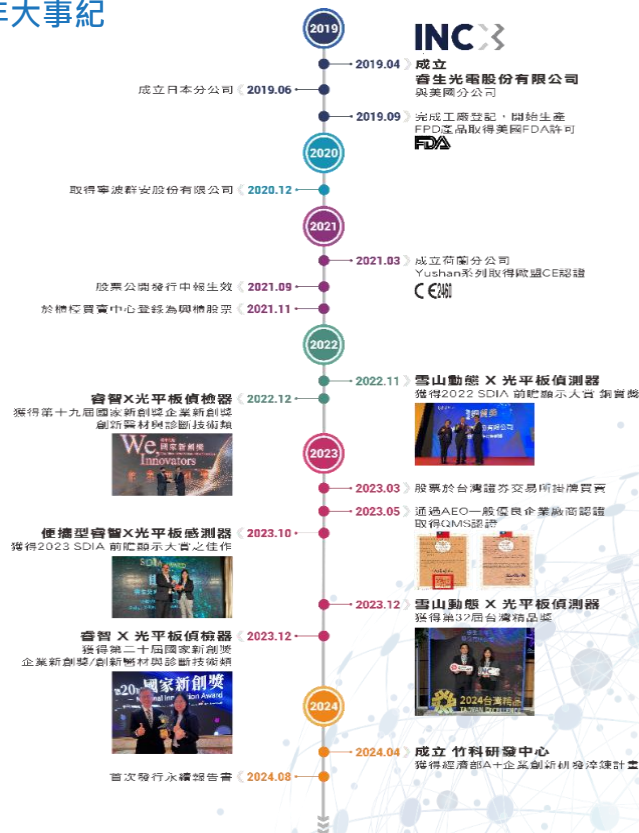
年大事紀

2019

INC

2019.04 成立 睿生光電股份有限公司 與美國分公司

成立日本分公司 2019.06

2019.09 完成工商登記，開始生產 FPD產品取得美國FDA許可

FDA

2020

取得奪波群安股份有限公司 2020.12

2021

2021.03 成立荷蘭分公司 Yushan系列取得歐盟CE認證

CE 2460

股票公開發行申報生效 2021.09

於櫃檯買賣中心登錄為興櫃股票 2021.11

2022

2022.11 雪山動態 X 光平板偵測器 獲得2022 SDIA 前瞻顯示大賞 銅賞獎

睿智X光平板偵檢器 2022.12 獲得第十九屆國家新創獎企業新創獎 創新醫材與診斷技術類

We Innovators

2023

2023.03 股票於台灣證券交易所掛牌買賣

2023.05 通過AEO一般優良企業廠商認證 取得QMS認證

便攜型睿智X光平板感測器 2023.10 獲得2023 SDIA 前瞻顯示大賞之佳作

2023.12 雪山動態 X 光平板偵測器 獲得第32屆台灣精品獎

睿智 X 光平板偵檢器 2023.12 獲得第二十屆國家新創獎 企業新創獎/創新醫材與診斷技術類

第20屆 國家新創獎 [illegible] Innovation Award

2024

2024台灣精品

2024.04 成立 竹科研發中心 獲得經濟部A+企業創新研發淬鍊計畫

首次發行永續報告書 2024.08